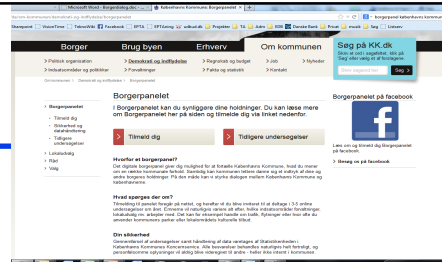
Microsoft Word - Borgerdialog.doc | Københavns Kommune: Borgerpanelet | borgerpanel københavns kommune

Borger | Brug byen | Erhverv | Om kommunen

Søg på KK.dk
Skriv et ord i søgefeltet, eller klik på Søg oppe til venstre på forsiden.
Søg

› Politisk organisation
› Indsatsområder og politikker
› Demokrati og indflydelse
› Forvaltninger
› Regnskab og budget
› Fakta og statistik
› Job
› Kontakt

› Borgerpanelet
› Tilmeld dig
› Sikkerhed og databehandling
› Tidligere undersøgelser
› Lokaludvalg
› Råd
› Valg

Borgerpanelet

I Borgerpanelet kan du synliggøre dine holdninger. Du kan læse mere om Borgerpanelet her på siden og tilmelde dig via linket nedenfor.

Tilmeld dig
Tidligere undersøgelser

Hvorfor et borgerpanel?
Det digitale borgerpanel giver dig mulighed for at fortælle Københavns Kommune, hvad du mener om en række kommunale forhold. Samtidig kan kommunen hente ideer og få indblik af dine og andre borgeres holdninger. På den måde kan vi styrke dialogen mellem Københavns Kommune og københavnerne.

Hvad spørges der om?
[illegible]

Din sikkerhed
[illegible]

Borgerpanelet på facebook
Læs om og tilmeld dig Borgerpanelet på facebook.
› Besøg os på facebook